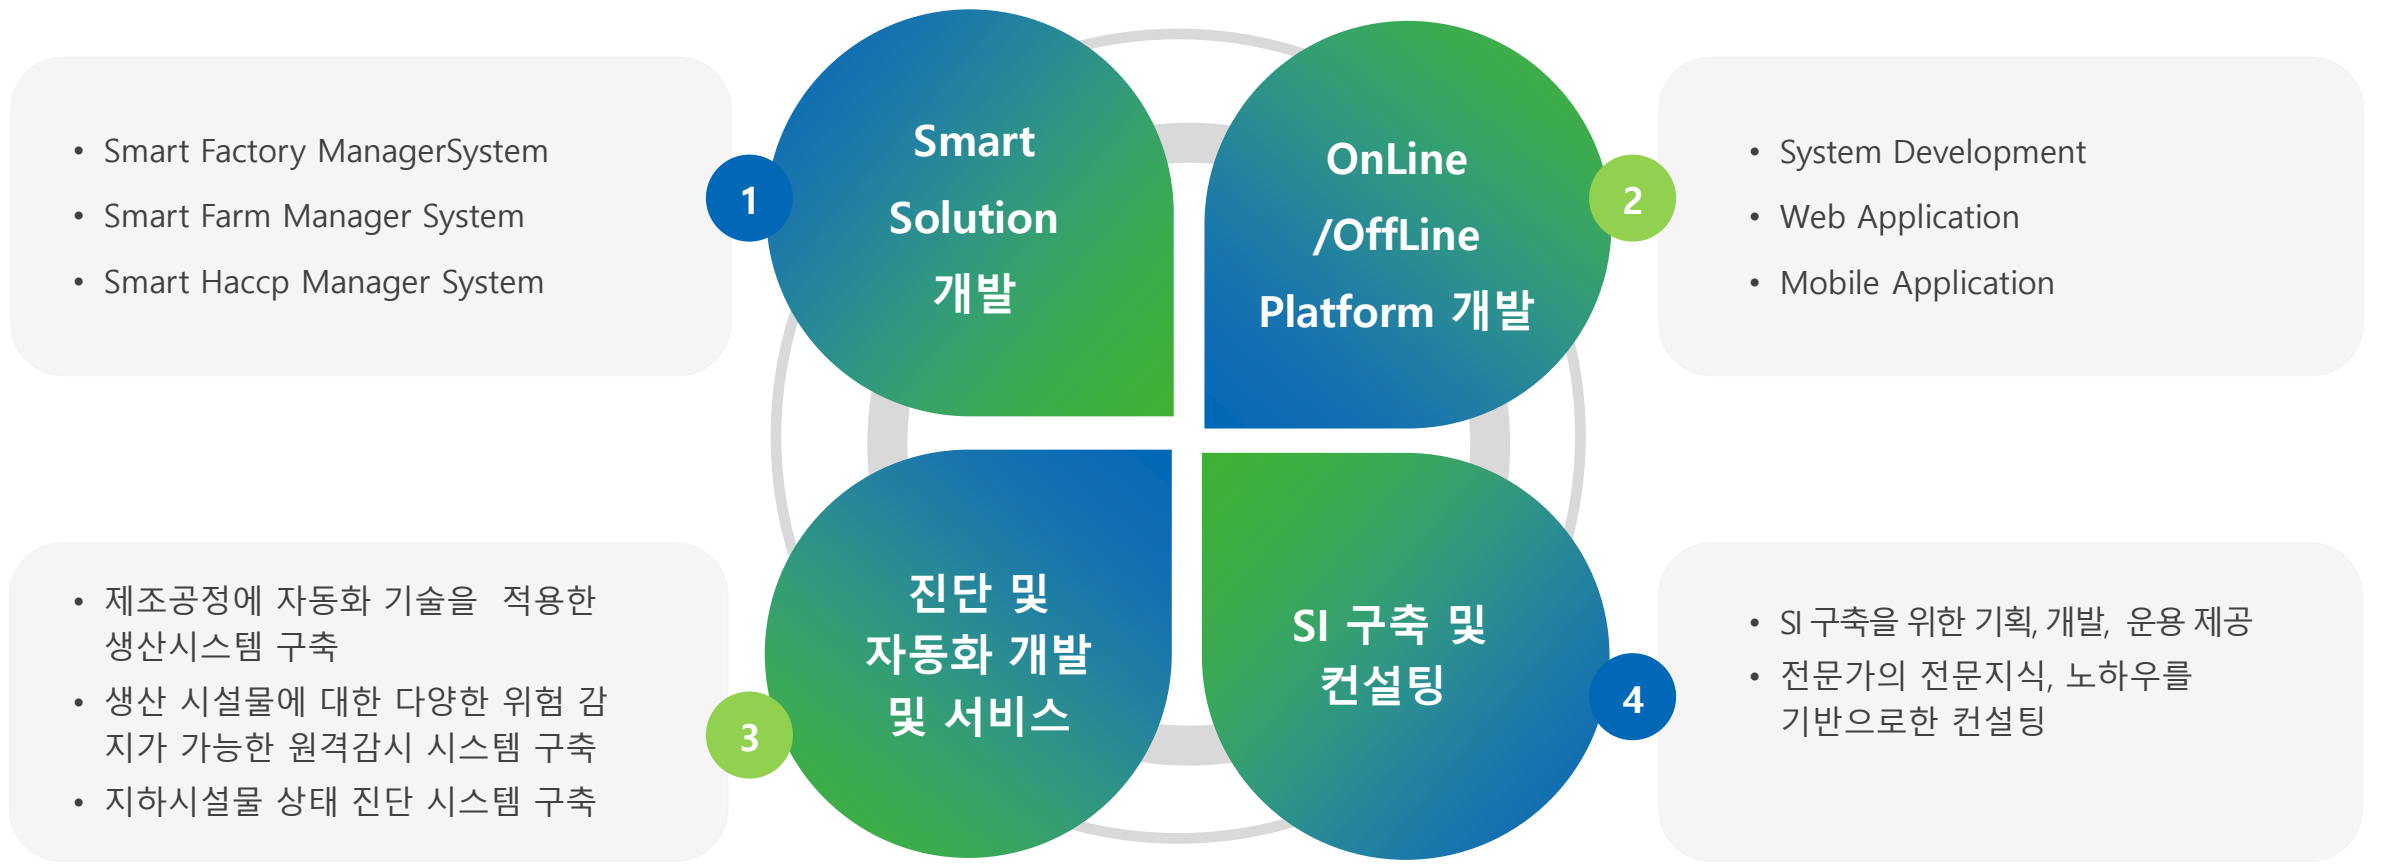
• Smart Factory ManagerSystem
• Smart Farm Manager System
• Smart Haccp Manager System

1

Smart Solution 개발

OnLine /OffLine Platform 개발

2

• System Development
• Web Application
• Mobile Application

• 제조공정에 자동화 기술을 적용한 생산시스템 구축
• 생산 시설물에 대한 다양한 위험 감지가 가능한 원격감시 시스템 구축
• 지하시설물 상태 진단 시스템 구축

3

진단 및 자동화 개발 및 서비스

SI 구축 및 컨설팅

4

• SI 구축을 위한 기획, 개발, 운용 제공
• 전문가의 전문지식, 노하우를 기반으로한 컨설팅